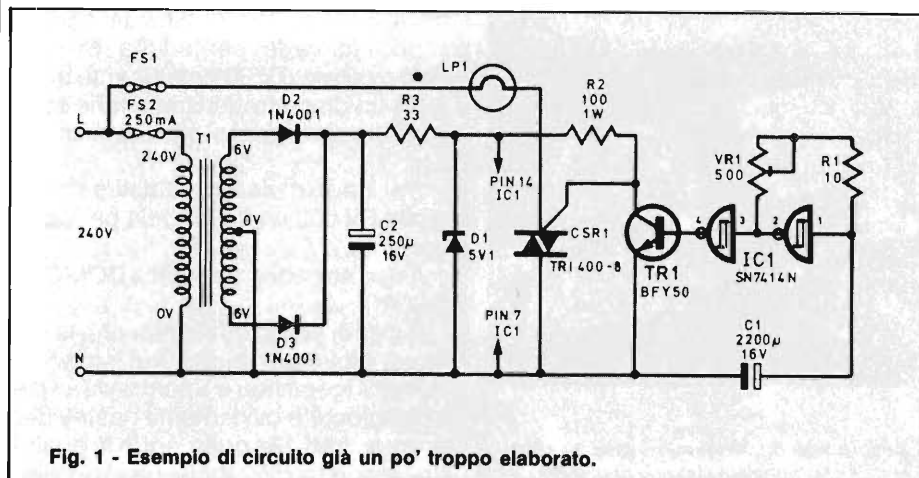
FS1
LP1
FS2
250mA
D2
1N4001
R3
33
R2
100
1W
L
240V
T1
6V
VR1
500
R1
10
PIN 14
IC1
0V
C2
250μ
16V
D1
5V1
CSR1
TRI 400-8
TR1
BFY50
4
3
2
1
IC1
SN7414N
240V
0V
6V
D3
1N4001
PIN 7
IC1
C1
2200μ
16V
N

Fig. 1 - Esempio di circuito già un po' troppo elaborato.